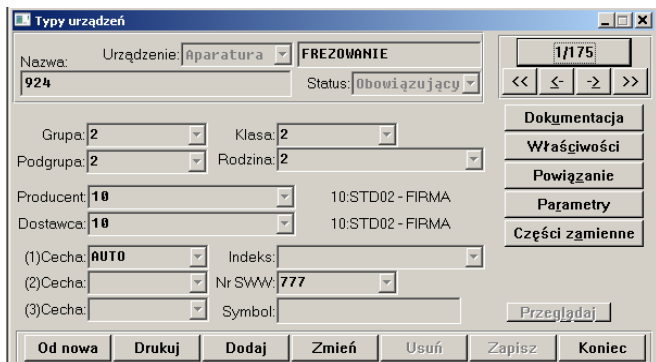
Typy urządzeń

Nazwa: Urządzenie: Aparatura FREZOWANIE
924 Status: Obowiązujący

1/175
<< <- -> >>

Grupa: 2 Klasa: 2
Podgrupa: 2 Rodzina: 2

Producent: 10 10:STD02 - FIRMA
Dostawca: 10 10:STD02 - FIRMA

(1)Cecha: AUTO Indeks:
(2)Cecha: Nr SWW: 777
(3)Cecha: Symbol:

Dokumentacja
Właściwości
Powiązanie
Parametry
Części zamienne

Przeglądaj

Od nowa Drukuj Dodaj Zmień Usuń Zapisz Koniec